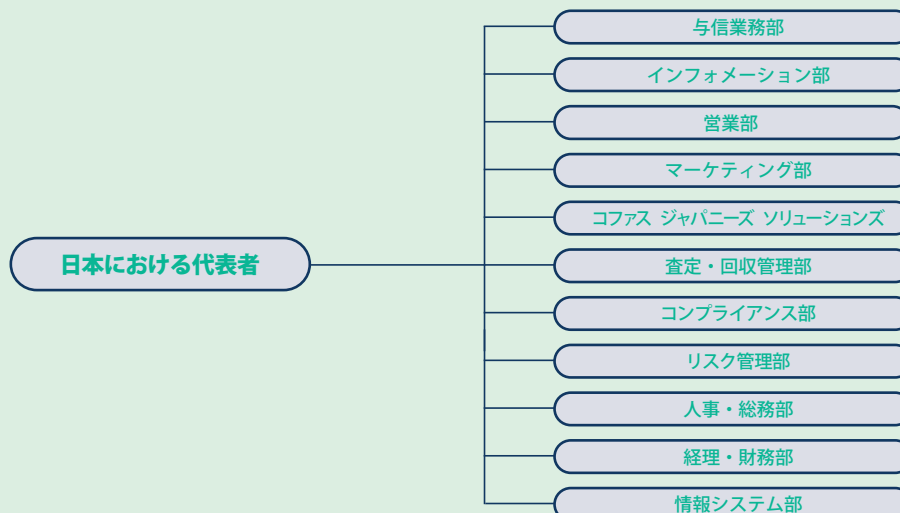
日本における代表者

与信業務部

インフォメーション部

営業部

マーケティング部

コファス ジャパニーズ ソリューションズ

査定・回収管理部

コンプライアンス部

リスク管理部

人事・総務部

経理・財務部

情報システム部